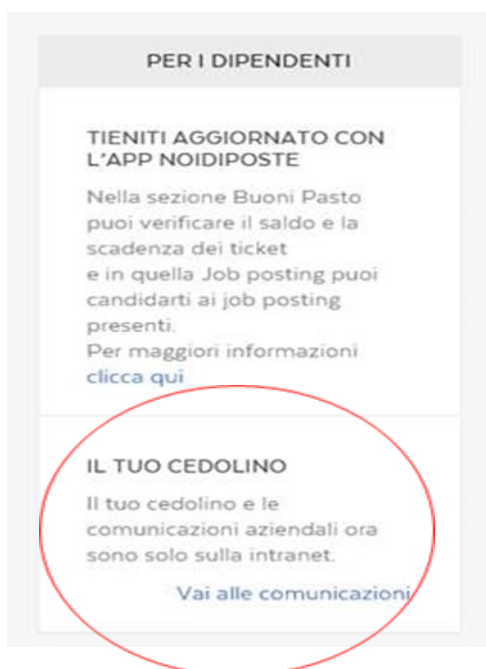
PER I DIPENDENTI

TIENITI AGGIORNATO CON L'APP NOIDIPOSTE

Nella sezione Buoni Pasto puoi verificare il saldo e la scadenza dei ticket
e in quella Job posting puoi candidarti ai job posting presenti.
Per maggiori informazioni clicca qui

IL TUO CEDOLINO

Il tuo cedolino e le comunicazioni aziendali ora sono solo sulla intranet.

Vai alle comunicazioni